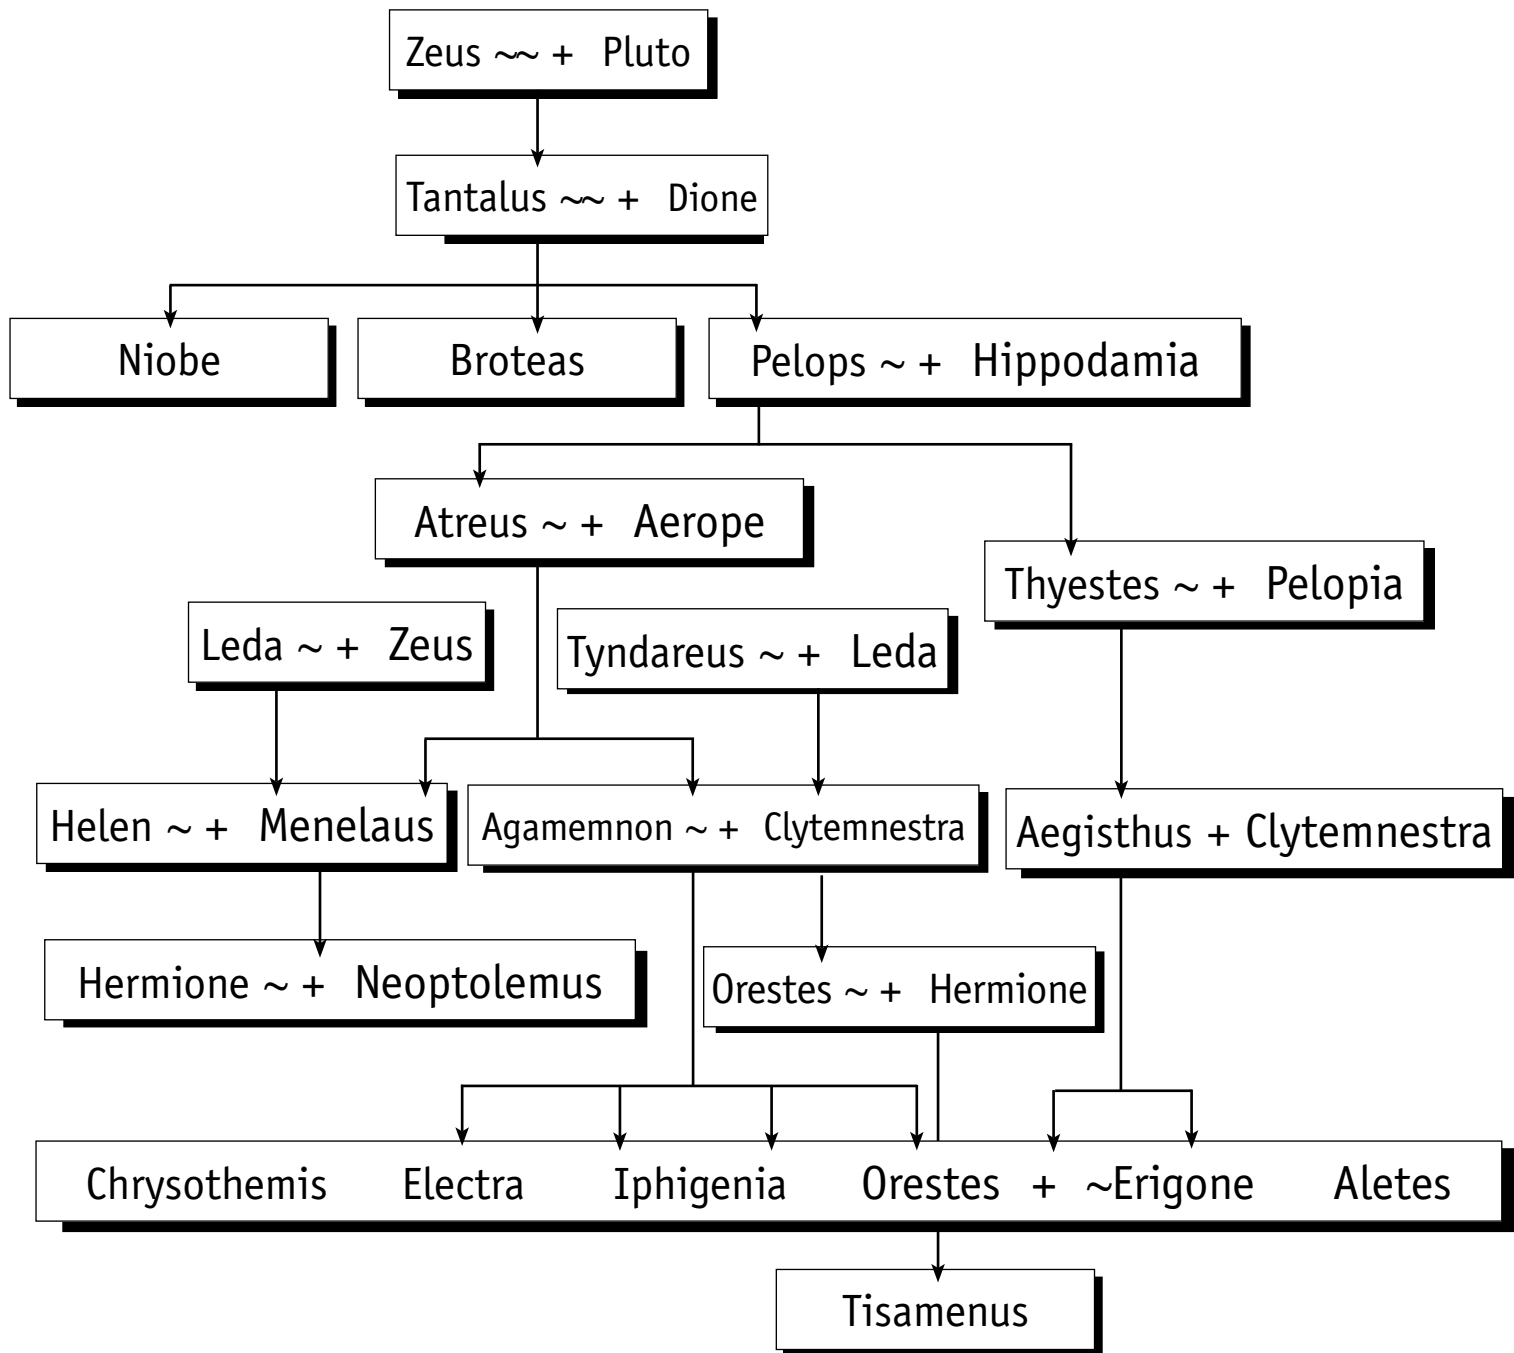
Zeus ~~ + Pluto

Tantalus ~~ + Dione

Niobe

Broteas

Pelops ~ + Hippodamia

Atreus ~ + Aerope

Thyestes ~ + Pelopia

Leda ~ + Zeus

Tyndareus ~ + Leda

Helen ~ + Menelaus

Agamemnon ~ + Clytemnestra

Aegisthus + Clytemnestra

Hermione ~ + Neoptolemus

Orestes ~ + Hermione

Chrysothemis Electra Iphigenia Orestes + ~Erigone Aletes

Tisamenus